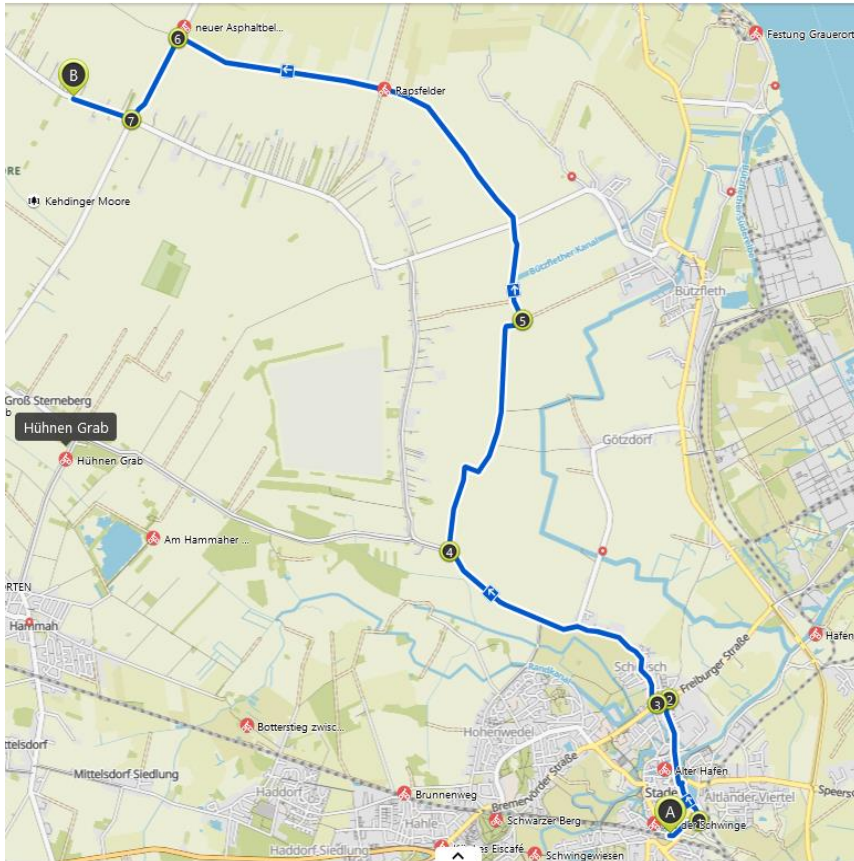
neuer Asphaltbel...
6
Festung Grauerort
B
7
Rapsfelder
Kehdinger Moore
Bützflether Kanal
Bützfleth
5
Groß Sterneberg
Hühnen Grab
Hühnen Grab
Götzdorf
Am Hammaher ...
4
Hammah
Hafen
Freiburger Straße
3
2
Hohenwedel
Bottersteig zwisc...
Alter Hafen
Mittelsdorf Siedlung
Haddorf
Brunnenweg
Bremervörder Straße
Stade
Altländer Viertel
A
der Schwinge
Schwarzer Berg
Hahle
Haddorf Siedlung
Eiscafé
Schwingewiesen